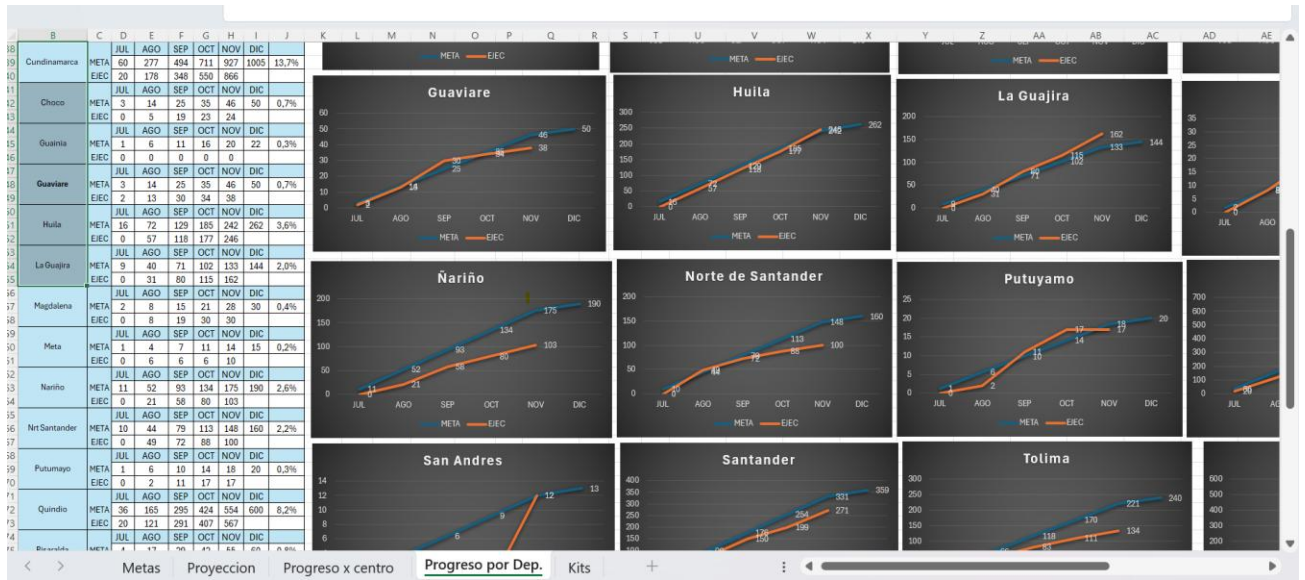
| B | C | D | E | F | G | H | I | J |
|---|---|---|---|---|---|---|---|---|
| | | JUL | AGO | SEP | OCT | NOV | DIC | |
| Cundinamarca | META | 60 | 277 | 494 | 711 | 927 | 1005 | 13,7% |
| | EJEC | 20 | 178 | 348 | 550 | 866 | | |
| | | JUL | AGO | SEP | OCT | NOV | DIC | |
| Choco | META | 3 | 14 | 25 | 35 | 46 | 50 | 0,7% |
| | EJEC | 0 | 5 | 19 | 23 | 24 | | |
| | | JUL | AGO | SEP | OCT | NOV | DIC | |
| Guainia | META | 1 | 6 | 11 | 16 | 20 | 22 | 0,3% |
| | EJEC | 0 | 0 | 0 | 0 | 0 | | |
| | | JUL | AGO | SEP | OCT | NOV | DIC | |
| Guaviare | META | 3 | 14 | 25 | 35 | 46 | 50 | 0,7% |
| | EJEC | 2 | 13 | 30 | 34 | 38 | | |
| | | JUL | AGO | SEP | OCT | NOV | DIC | |
| Huila | META | 16 | 72 | 129 | 185 | 242 | 262 | 3,6% |
| | EJEC | 0 | 57 | 118 | 177 | 246 | | |
| | | JUL | AGO | SEP | OCT | NOV | DIC | |
| La Guajira | META | 9 | 40 | 71 | 102 | 133 | 144 | 2,0% |
| | EJEC | 0 | 31 | 80 | 115 | 162 | | |
| | | JUL | AGO | SEP | OCT | NOV | DIC | |
| Magdalena | META | 2 | 8 | 15 | 21 | 28 | 30 | 0,4% |
| | EJEC | 0 | 8 | 19 | 30 | 30 | | |
| | | JUL | AGO | SEP | OCT | NOV | DIC | |
| Meta | META | 1 | 4 | 7 | 11 | 14 | 15 | 0,2% |
| | EJEC | 0 | 6 | 6 | 6 | 10 | | |
| | | JUL | AGO | SEP | OCT | NOV | DIC | |
| Nariño | META | 11 | 52 | 93 | 134 | 175 | 190 | 2,6% |
| | EJEC | 0 | 21 | 58 | 80 | 103 | | |
| | | JUL | AGO | SEP | OCT | NOV | DIC | |
| Nrt Santander | META | 10 | 44 | 79 | 113 | 148 | 160 | 2,2% |
| | EJEC | 0 | 49 | 72 | 88 | 100 | | |
| | | JUL | AGO | SEP | OCT | NOV | DIC | |
| Putumayo | META | 1 | 6 | 10 | 14 | 18 | 20 | 0,3% |
| | EJEC | 0 | 2 | 11 | 17 | 17 | | |
| | | JUL | AGO | SEP | OCT | NOV | DIC | |
| Quindio | META | 36 | 165 | 295 | 424 | 554 | 600 | 8,2% |
| | EJEC | 20 | 121 | 291 | 407 | 567 | | |
| | | JUL | AGO | SEP | OCT | NOV | DIC | |
| Risaralda | META | 4 | 17 | 30 | 42 | 55 | 60 | 0,8% |

META EJEC

Guaviare
META EJEC

Huila
META EJEC

La Guajira
META EJEC

Ñariño
META EJEC

Norte de Santander
META EJEC

Putuyamo
META EJEC

San Andres

Santander

Tolima

JUL AGO SEP OCT NOV DIC

Metas | Proyeccion | Progreso x centro | Progreso por Dep. | Kits | +